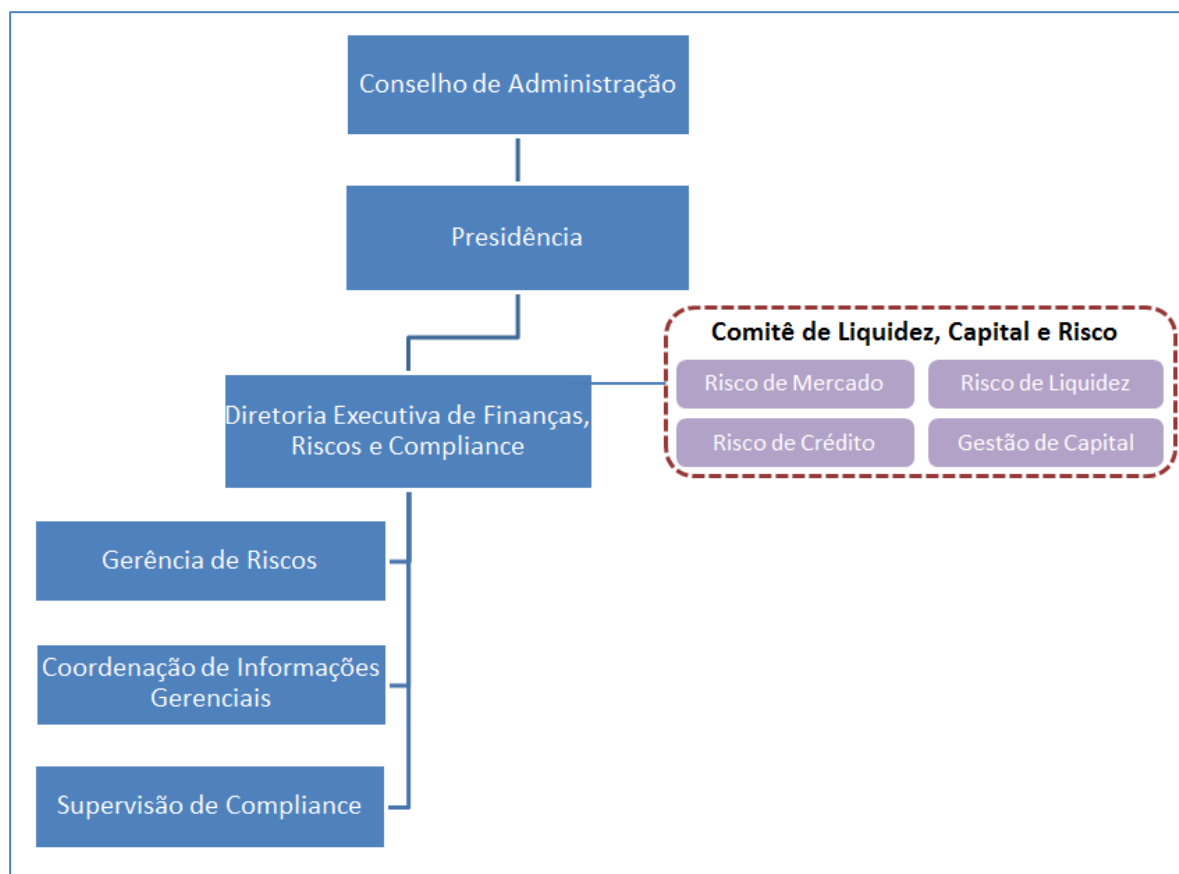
Conselho de Administração

Presidência

Comitê de Liquidez, Capital e Risco

Risco de Mercado

Risco de Liquidez

Risco de Crédito

Gestão de Capital

Diretoria Executiva de Finanças, Riscos e Compliance

Gerência de Riscos

Coordenação de Informações Gerenciais

Supervisão de Compliance